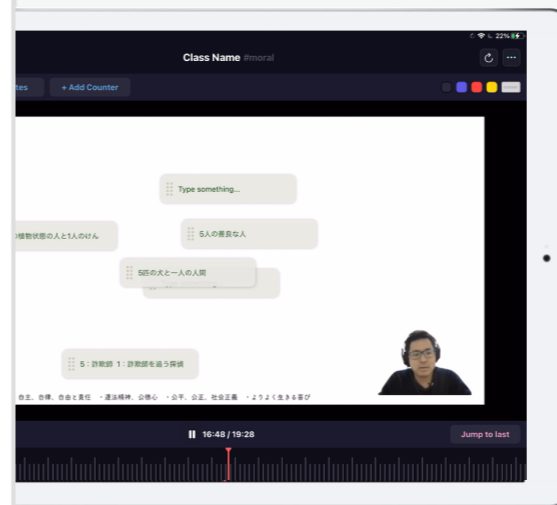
22%

Class Name #moral

tes

+ Add Counter

Type something...

5人の善良な人

植物状態の人と1人のけん

5匹の犬と一人の人間

5：詐欺師 1：詐欺師を追う探偵

自主、自律、自由と責任 ・遵法精神、公徳心 ・公平、公正、社会正義 ・よりよく生きる喜び

16:48 / 19:28

Jump to last